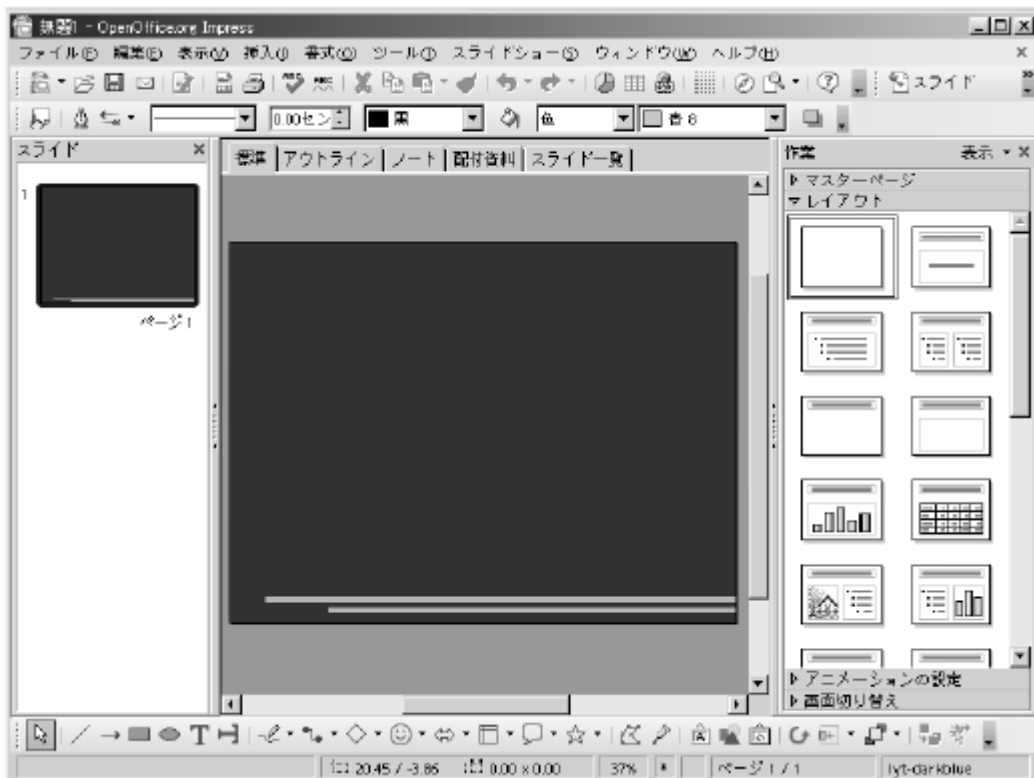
無題1 - OpenOffice.org Impress

ファイル(F) 編集(E) 表示(V) 挿入(I) 書式(O) ツール(T) スライドショー(S) ウィンドウ(W) ヘルプ(H)

スライド

0.00セン 黒 色 青 6

スライド

1

ページ 1

標準 アウトライン ノート 配付資料 スライド一覧

作業 表示

▶ マスターページ

▼ レイアウト

▶ アニメーションの設定

▶ 画面切り替え

20.45 / -3.86 0.00 x 0.00 37% ページ 1 / 1 lyt-darkblue